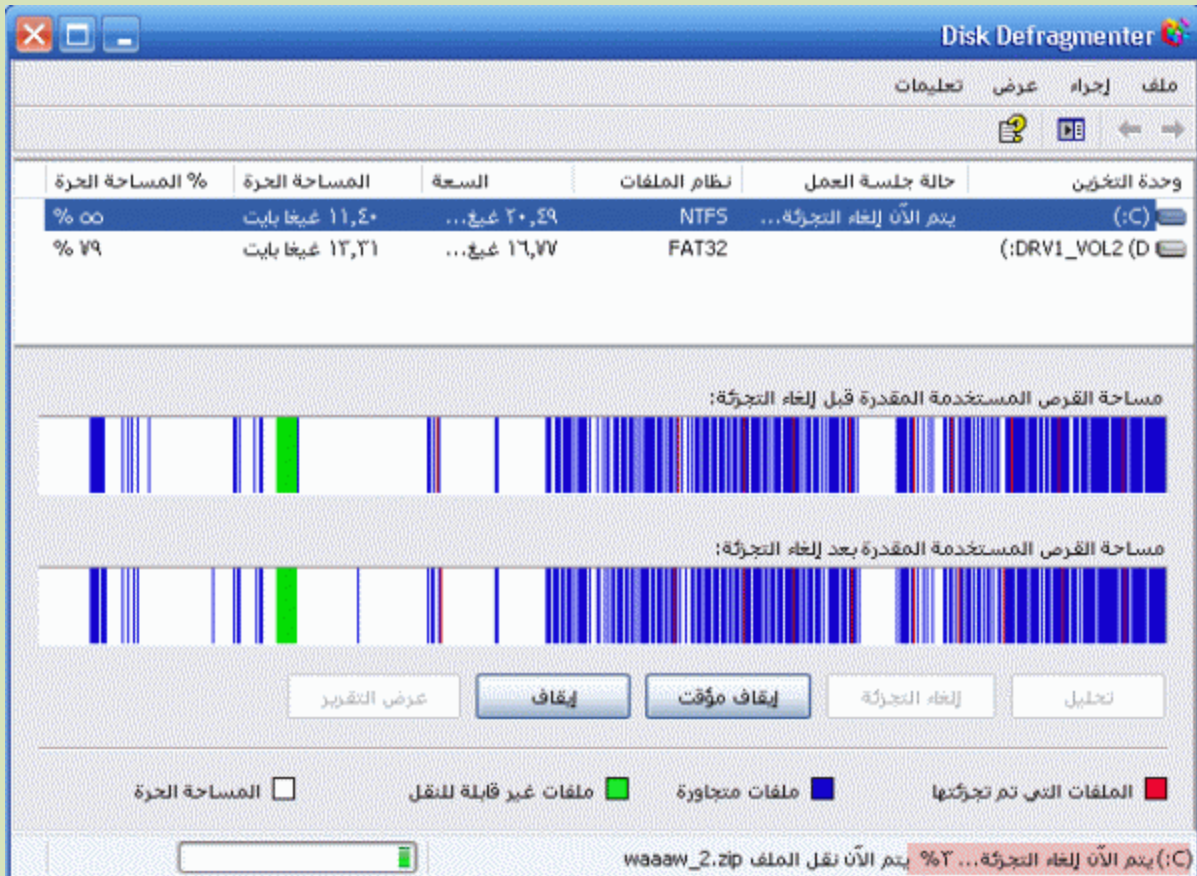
Disk Defragmenter

ملف إجراء عرض تعليمات

| وحدة التخزين | حالة جلسة العمل | نظام الملفات | السعة | المساحة الحرة | % المساحة الحرة |
|---|---|---|---|---|---|
| (C:) | يتم الآن إلغاء التجزئة... | NTFS | ٢٠,٤٩ غيغ... | ١١,٤٠ غيغا بايت | ٥٥ % |
| DRV1_VOL2 (D:) | | FAT32 | ١٦,٧٧ غيغ... | ١٣,٣١ غيغا بايت | ٧٩ % |

مساحة القرص المستخدمة المقدرة قبل إلغاء التجزئة:

مساحة القرص المستخدمة المقدرة بعد إلغاء التجزئة:

تحليل إلغاء التجزئة إيقاف مؤقت إيقاف عرض التقرير

الملفات التي تم تجزئتها ملفات متجاورة ملفات غير قابلة للنقل المساحة الحرة

(C:) يتم الآن إلغاء التجزئة... ٣% يتم الآن نقل الملف waaaw_2.zip